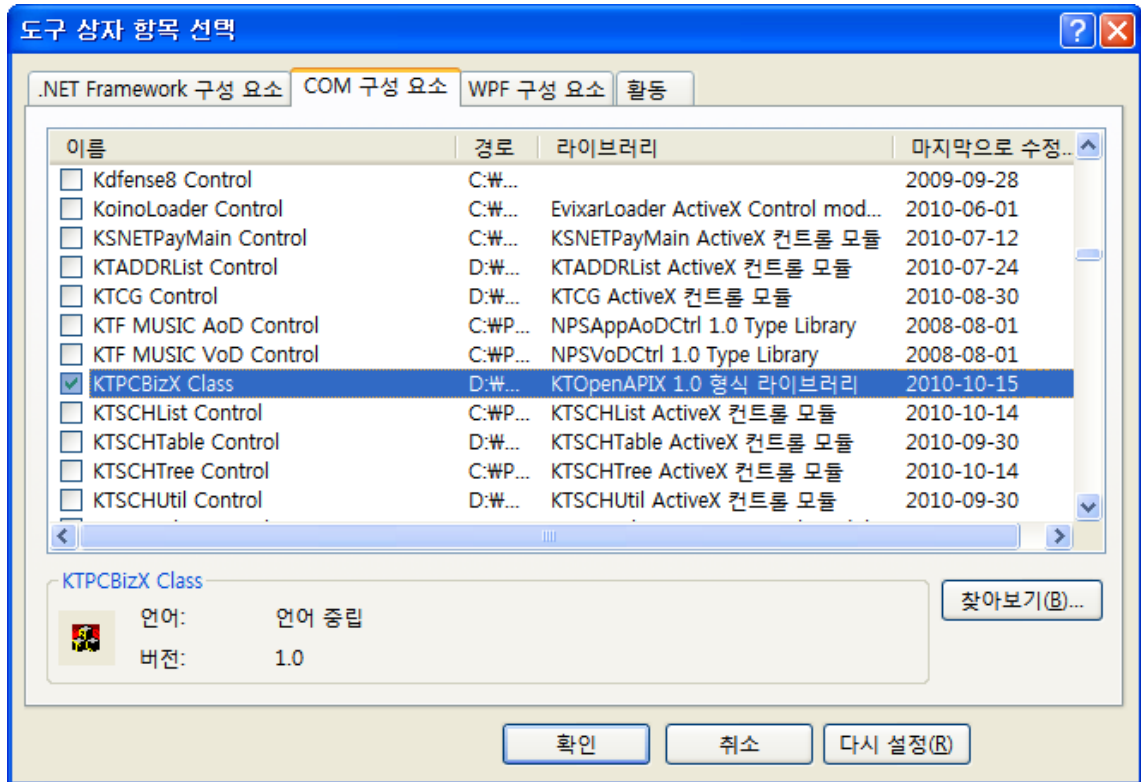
도구 상자 항목 선택

.NET Framework 구성 요소 | COM 구성 요소 | WPF 구성 요소 | 활동

| 이름 | 경로 | 라이브러리 | 마지막으로 수정... |
|---|---|---|---|
| Kdfense8 Control | C:₩... | | 2009-09-28 |
| KoinoLoader Control | C:₩... | EvixarLoader ActiveX Control mod... | 2010-06-01 |
| KSNETPayMain Control | C:₩... | KSNETPayMain ActiveX 컨트롤 모듈 | 2010-07-12 |
| KTADDRList Control | D:₩... | KTADDRList ActiveX 컨트롤 모듈 | 2010-07-24 |
| KTCG Control | D:₩... | KTCG ActiveX 컨트롤 모듈 | 2010-08-30 |
| KTF MUSIC AoD Control | C:₩P... | NPSAppAoDCtrl 1.0 Type Library | 2008-08-01 |
| KTF MUSIC VoD Control | C:₩P... | NPSVoDCtrl 1.0 Type Library | 2008-08-01 |
| KTPCBizX Class | D:₩... | KTOpenAPIX 1.0 형식 라이브러리 | 2010-10-15 |
| KTSCHList Control | C:₩P... | KTSCHList ActiveX 컨트롤 모듈 | 2010-10-14 |
| KTSCHTable Control | D:₩... | KTSCHTable ActiveX 컨트롤 모듈 | 2010-09-30 |
| KTSCHTree Control | C:₩P... | KTSCHTree ActiveX 컨트롤 모듈 | 2010-10-14 |
| KTSCHUtil Control | D:₩... | KTSCHUtil ActiveX 컨트롤 모듈 | 2010-09-30 |

KTPCBizX Class
언어: 언어 중립
버전: 1.0

찾아보기(B)...

확인 취소 다시 설정(R)